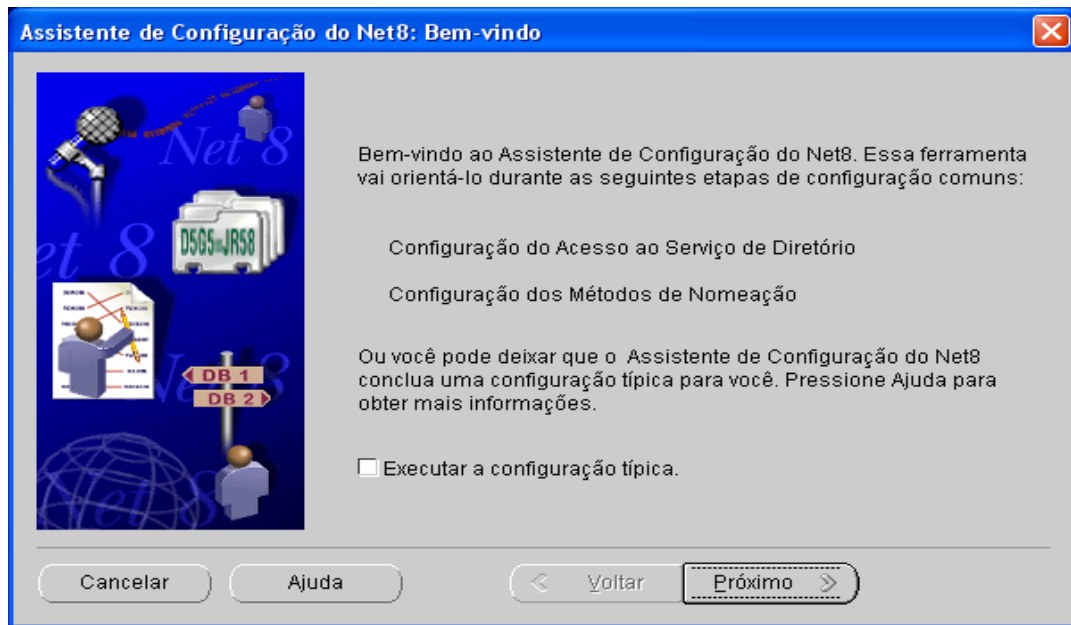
Assistente de Configuração do Net8: Bem-vindo

Net 8

D5G5JR58

et 8

DB 1

DB 2

Bem-vindo ao Assistente de Configuração do Net8. Essa ferramenta vai orientá-lo durante as seguintes etapas de configuração comuns:

Configuração do Acesso ao Serviço de Diretório

Configuração dos Métodos de Nomeação

Ou você pode deixar que o Assistente de Configuração do Net8 conclua uma configuração típica para você. Pressione Ajuda para obter mais informações.

Executar a configuração típica.

Cancelar

Ajuda

< Voltar

Próximo >>